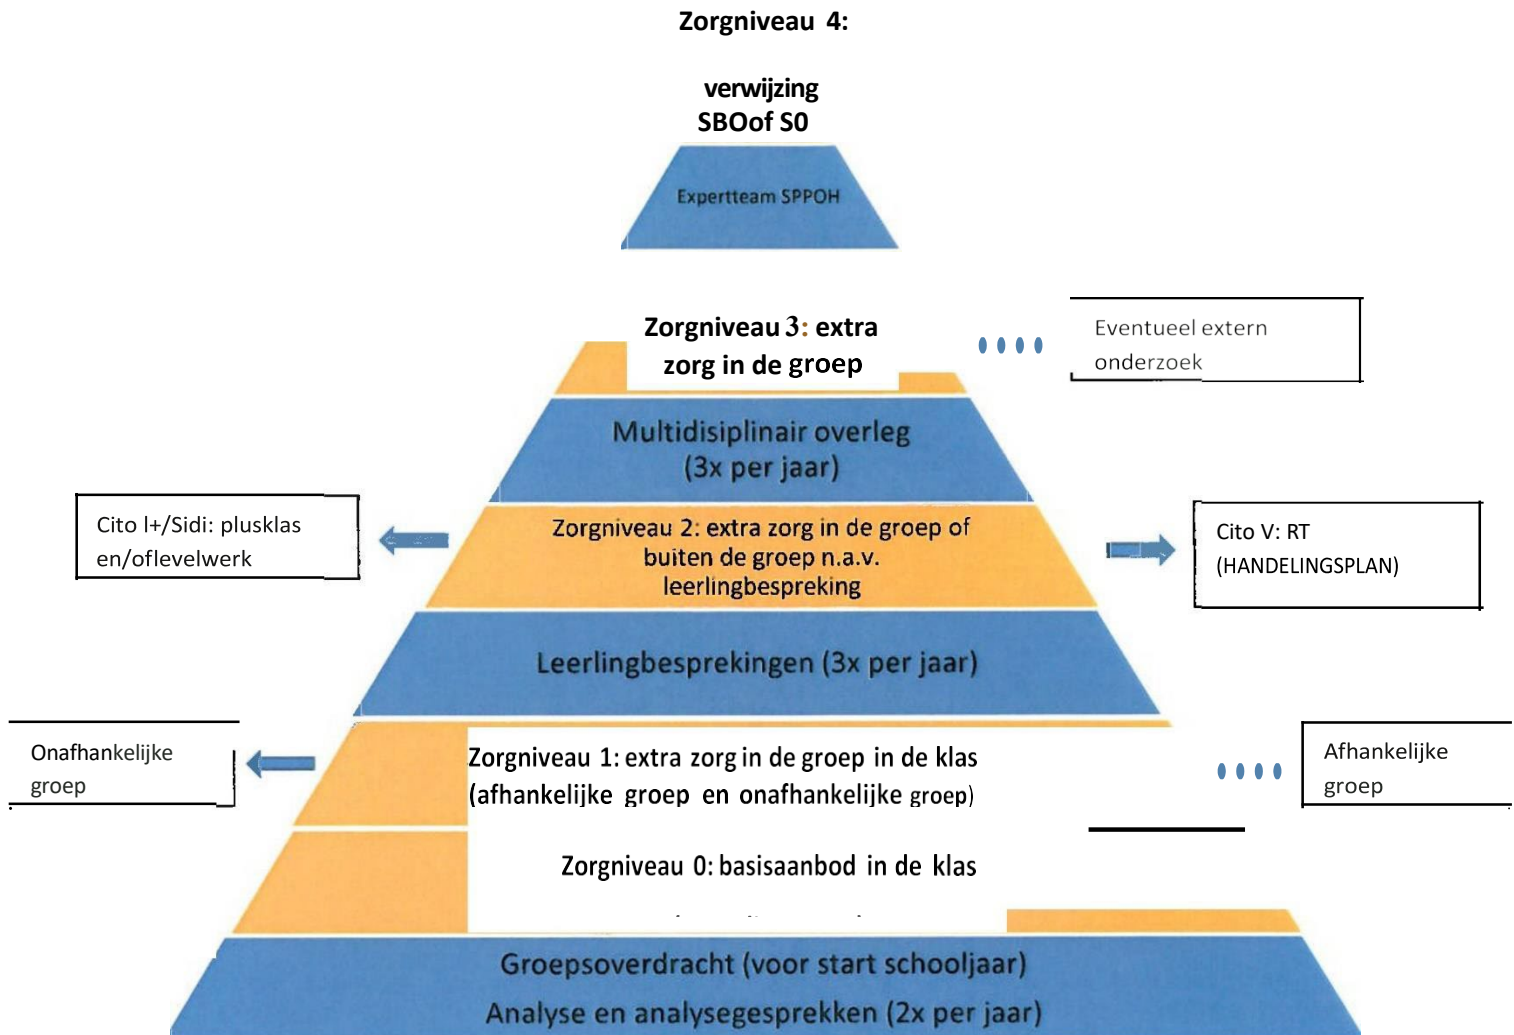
Zorgniveau 4:

verwijzing
SBOof S0

Expertteam SPPOH

Zorgniveau 3: extra zorg in de groep

Eventueel extern onderzoek

Multidisiplinair overleg (3x per jaar)

Cito I+/Sidi: plusklas en/oflevelwerk

Zorgniveau 2: extra zorg in de groep of buiten de groep n.a.v. leerlingbespreking

Cito V: RT (HANDELINGSPLAN)

Leerlingbesprekingen (3x per jaar)

Onafhankelijke groep

Zorgniveau 1: extra zorg in de groep in de klas (afhankelijke groep en onafhankelijke groep)

Afhankelijke groep

Zorgniveau 0: basisaanbod in de klas

Groepsoverdracht (voor start schooljaar)
Analyse en analysegesprekken (2x per jaar)